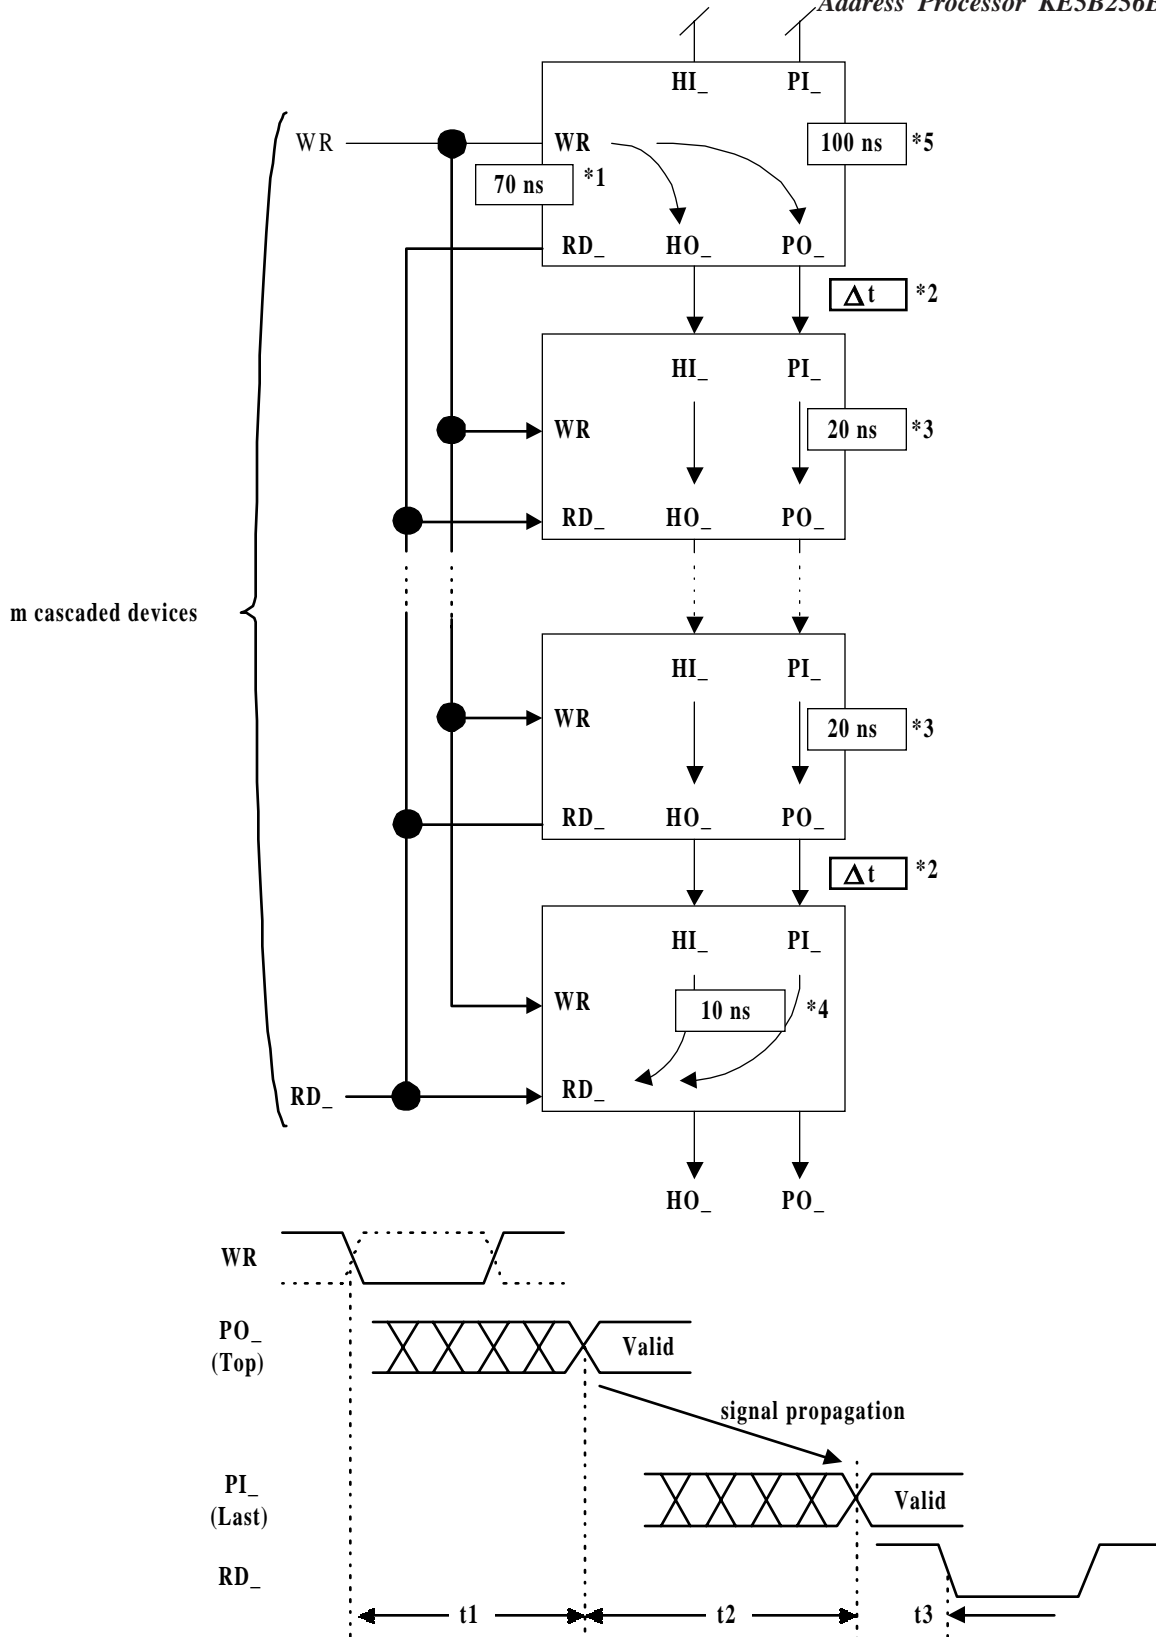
Address Processor KE5B256B

HI_
PI_
WR
100 ns
*5
70 ns
*1
RD_
HO_
PO_
Δt
*2

HI_
PI_
WR
20 ns
*3
RD_
HO_
PO_

m cascaded devices

HI_
PI_
WR
20 ns
*3
RD_
HO_
PO_
Δt
*2

HI_
PI_
WR
10 ns
*4
RD_
RD_

HO_
PO_

WR
PO_
(Top)
Valid
signal propagation
PI_
(Last)
Valid
RD_
t1
t2
t3